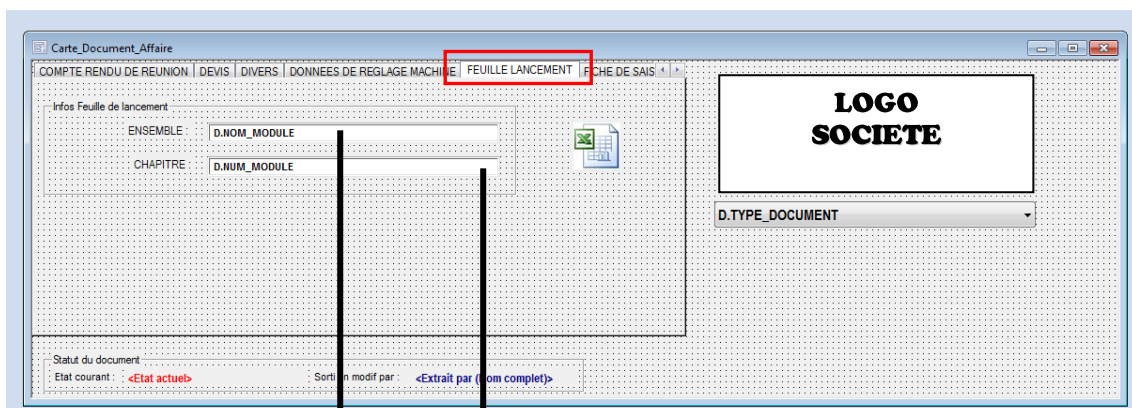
Carte_Document_Affaire

COMPTE RENDU DE REUNION | DEVIS | DIVERS | DONNEES DE REGLAGE MACHINE | FEUILLE LANCEMENT | FICHE DE SAIS

Infos Feuille de lancement

ENSEMBLE : D.NOM_MODULE

CHAPITRE : D.NUM_MODULE

LOGO
SOCIETE

D.TYPE_DOCUMENT

Statut du document

Etat courant : <Etat actuel>

Sorti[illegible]n modif par : <Extrait par ([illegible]om complet)>